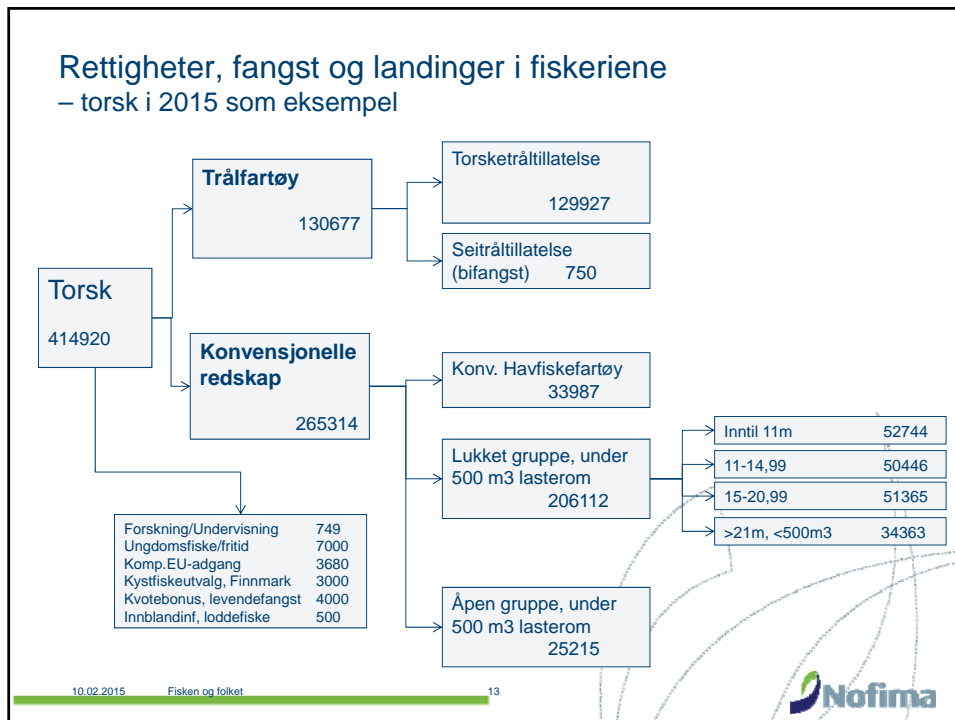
Rettigheter, fangst og landinger i fiskeriene
– torsk i 2015 som eksempel

Torsk
414920

**Trålfartøy**
130677

Torsketråltillatelse
129927

Seitråltillatelse (bifangst) 750

**Konvensjonelle redskap**
265314

Konv. Havfiskefartøy
33987

Lukket gruppe, under 500 m3 lasterom
206112

| | |
|---|---|
| Inntil 11m | 52744 |
| 11-14,99 | 50446 |
| 15-20,99 | 51365 |
| >21m, <500m3 | 34363 |

Åpen gruppe, under 500 m3 lasterom
25215

| | |
|---|---|
| Forskning/Undervisning | 749 |
| Ungdomsfiske/fritid | 7000 |
| Komp.EU-adgang | 3680 |
| Kystfiskeutvalg, Finnmark | 3000 |
| Kvotebonus, levendefangst | 4000 |
| Innblandinf, loddefiske | 500 |

10.02.2015 Fisken og folket 13

Nofima